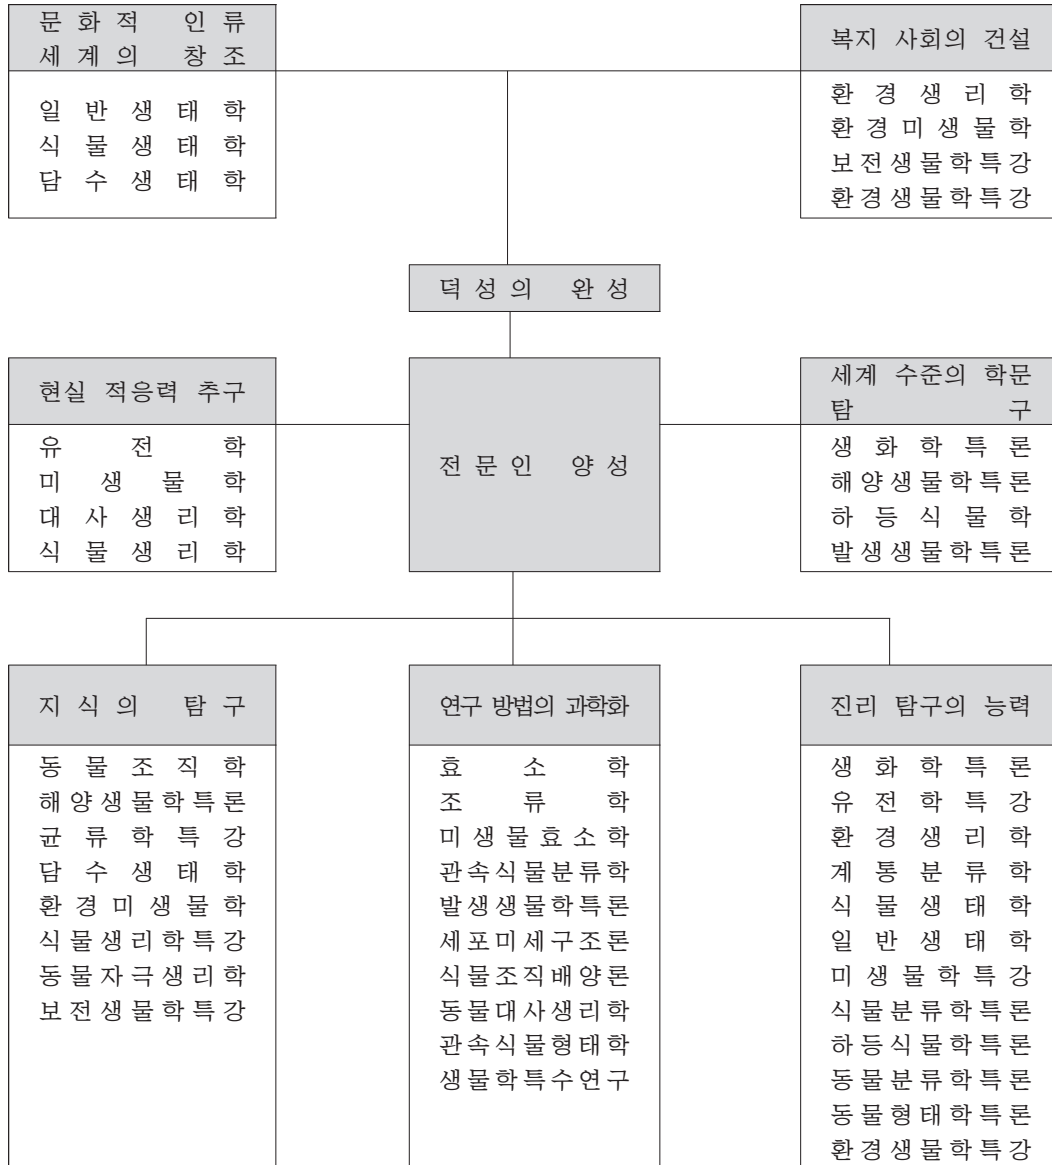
문화적 인류 세계의 창조

일반생태학
식물생태학
담수생태학

복지 사회의 건설

환경생리학
환경미생물학
보전생물학특강
환경생물학특강

덕성의 완성

현실 적응력 추구

유전학
미생물학
대사생리학
식물생리학

전문인 양성

세계 수준의 학문 탐구

생화학특론
해양생물학특론
하등식물학
발생생물학특론

지식의 탐구

동물조직학
해양생물학특론
균류학특강
담수생태학
환경미생물학
식물생리학특강
동물자극생리학
보전생물학특강

연구 방법의 과학화

효소학
조류학
미생물효소학
관속식물분류학
발생생물학특론
세포미세구조론
식물조직배양론
동물대사생리학
관속식물형태학
생물학특수연구

진리 탐구의 능력

생화학특론
유전학특강
환경생리학
계통분류학
식물생태학
일반생태학
미생물학특강
식물분류학특론
하등식물학특론
동물분류학특론
동물형태학특론
환경생물학특강